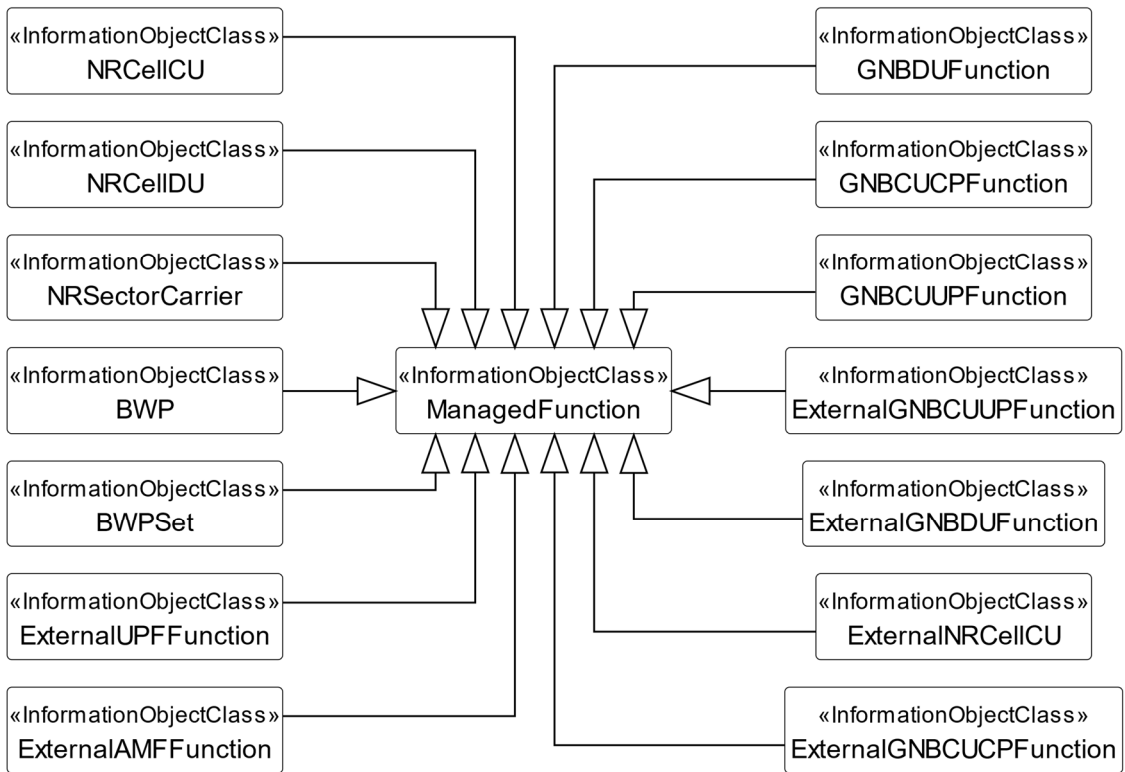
«InformationObjectClass»
NRCellCU

«InformationObjectClass»
GNBDUFunction

«InformationObjectClass»
NRCellDU

«InformationObjectClass»
GNBCUCPFunction

«InformationObjectClass»
NRSectorCarrier

«InformationObjectClass»
GNBCUUPFunction

«InformationObjectClass»
BWP

«InformationObjectClass»
ManagedFunction

«InformationObjectClass»
ExternalGNBCUUPFunction

«InformationObjectClass»
BWPSet

«InformationObjectClass»
ExternalGNBDUFunction

«InformationObjectClass»
ExternalUPFFunction

«InformationObjectClass»
ExternalNRCellCU

«InformationObjectClass»
ExternalAMFFunction

«InformationObjectClass»
ExternalGNBCUCPFunction